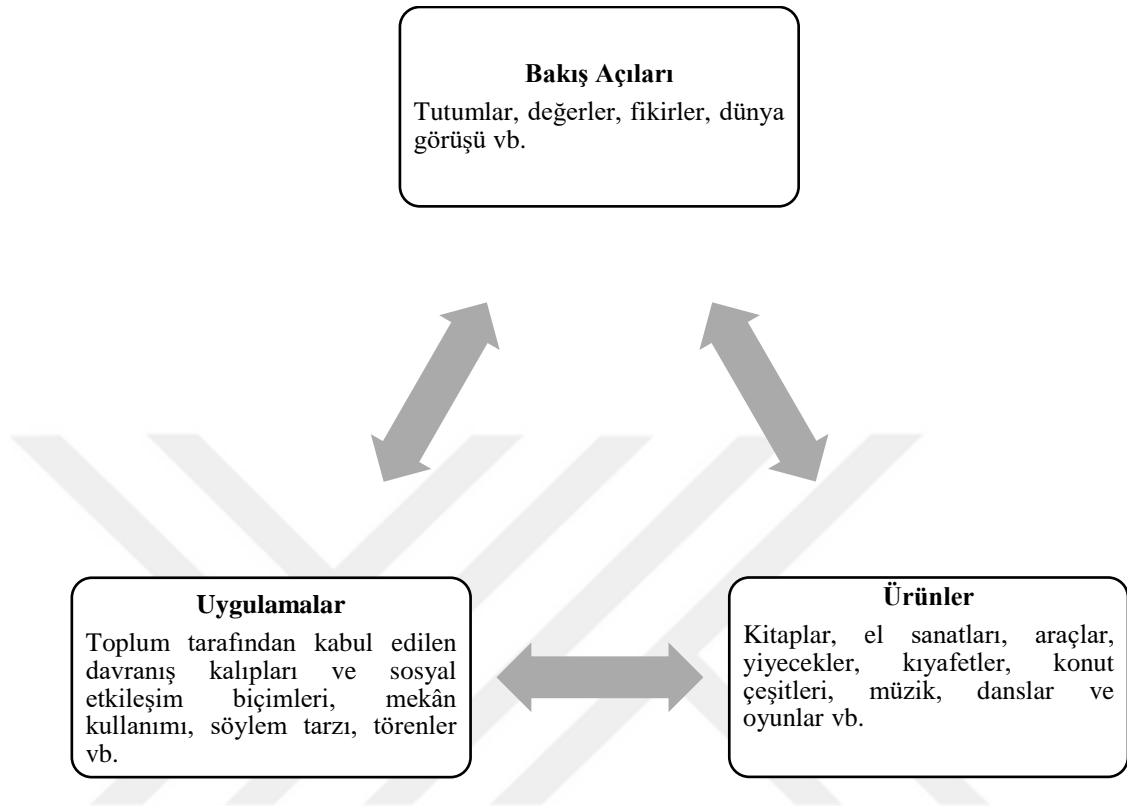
**Bakış Açıları**

Tutumlar, değerler, fikirler, dünya görüşü vb.

**Uygulamalar**

Toplum tarafından kabul edilen davranış kalıpları ve sosyal etkileşim biçimleri, mekân kullanımı, söylem tarzı, törenler vb.

**Ürünler**

Kitaplar, el sanatları, araçlar, yiyecekler, kıyafetler, konut çeşitleri, müzik, danslar ve oyunlar vb.